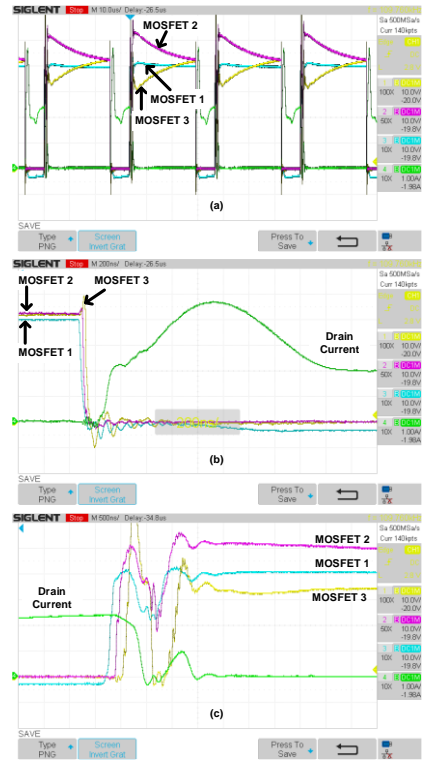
SIGLENT Stop M 10.0us/ Delay:-26.5us
Sa 500MSa/s
Curr 140kpts
MOSFET 2
MOSFET 1
MOSFET 3
1 DC1M
100X 10.0V/
-20.0V
2 DC1M
50X 10.0V/
-19.8V
3 DC1M
10X 10.0V/
-19.8V
4 DC1M
10X 1.00A/
-1.98A
(a)
SAVE
Type
PNG
Screen
Invert Grat
Press To
Save

SIGLENT Stop M 200ns/ Delay:-26.5us
Sa 500MSa/s
Curr 140kpts
MOSFET 2
MOSFET 3
MOSFET 1
Drain
Current
1 DC1M
100X 10.0V/
-20.0V
2 DC1M
50X 10.0V/
-19.8V
3 DC1M
10X 10.0V/
-19.8V
4 DC1M
10X 1.00A/
-1.98A
(b)
SAVE
Type
PNG
Screen
Invert Grat
Press To
Save

SIGLENT Stop M 500ns/ Delay:-34.8us
Sa 500MSa/s
Curr 140kpts
MOSFET 2
MOSFET 1
MOSFET 3
Drain
Current
1 DC1M
100X 10.0V/
-20.0V
2 DC1M
50X 10.0V/
-19.8V
3 DC1M
10X 10.0V/
-19.8V
4 DC1M
10X 1.00A/
-1.98A
(c)
SAVE
Type
PNG
Screen
Invert Grat
Press To
Save